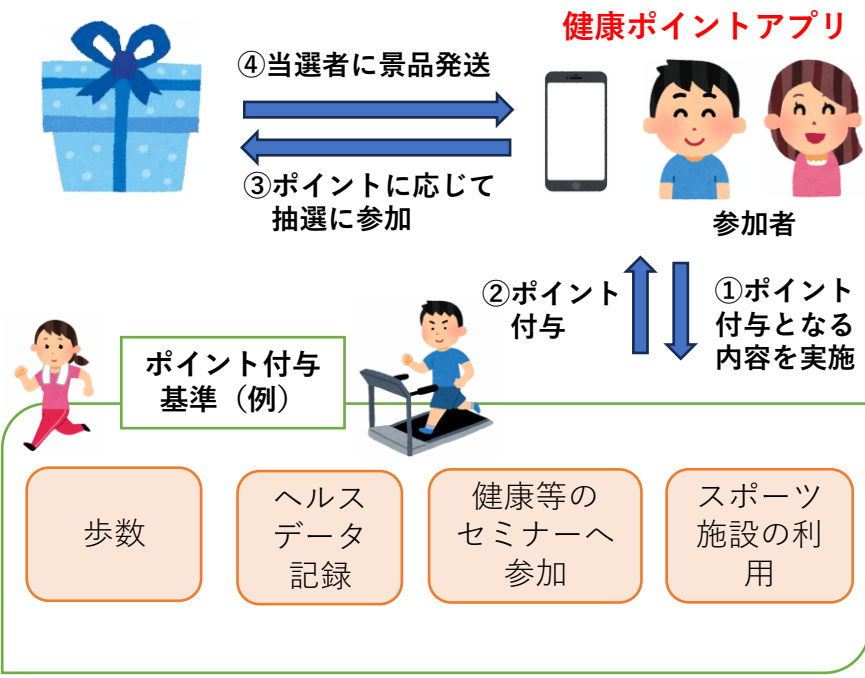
健康ポイントアプリ

④当選者に景品発送

③ポイントに応じて抽選に参加

参加者

②ポイント付与

①ポイント付与となる内容を実施

ポイント付与基準（例）

歩数

ヘルスデータ記録

健康等のセミナーへ参加

スポーツ施設の利用